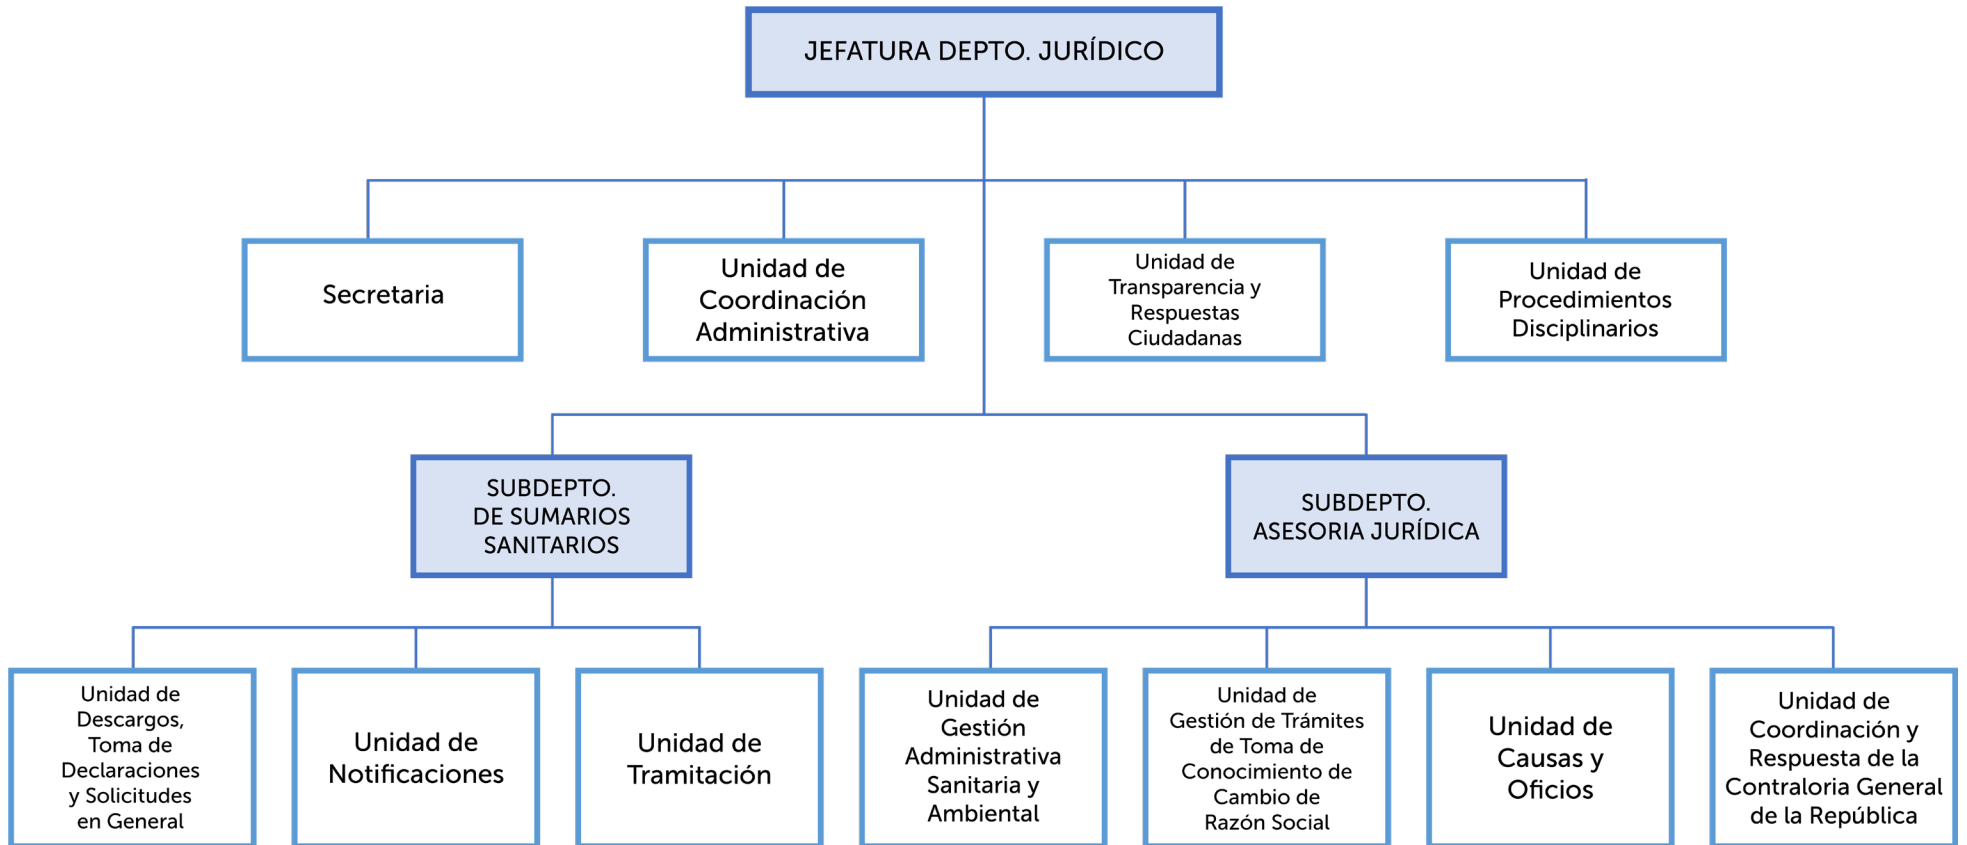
JEFATURA DEPTO. JURÍDICO

Secretaria

Unidad de Coordinación Administrativa

Unidad de Transparencia y Respuestas Ciudadanas

Unidad de Procedimientos Disciplinarios

SUBDEPTO. DE SUMARIOS SANITARIOS

SUBDEPTO. ASESORIA JURÍDICA

Unidad de Descargos, Toma de Declaraciones y Solicitudes en General

Unidad de Notificaciones

Unidad de Tramitación

Unidad de Gestión Administrativa Sanitaria y Ambiental

Unidad de Gestión de Trámites de Toma de Conocimiento de Cambio de Razón Social

Unidad de Causas y Oficios

Unidad de Coordinación y Respuesta de la Contraloria General de la República